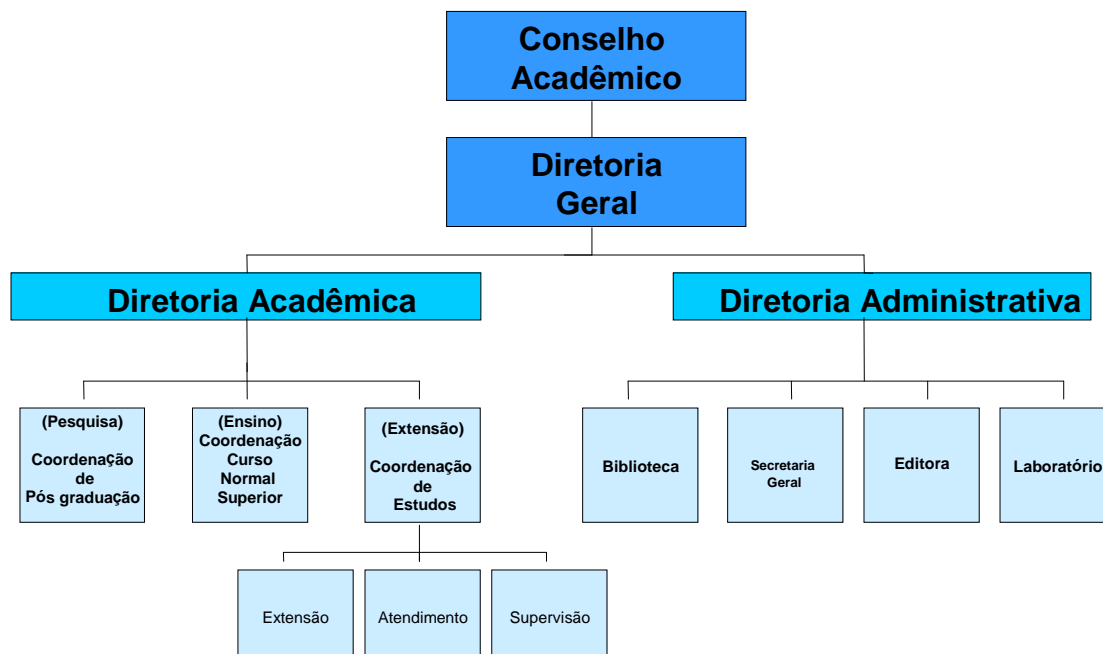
Conselho Acadêmico

Diretoria Geral

Diretoria Acadêmica

Diretoria Administrativa

(Pesquisa)

Coordenação de Pós graduação

(Ensino) Coordenação Curso Normal Superior

(Extensão)

Coordenação de Estudos

Extensão

Atendimento

Supervisão

Biblioteca

Secretaria Geral

Editora

Laboratório